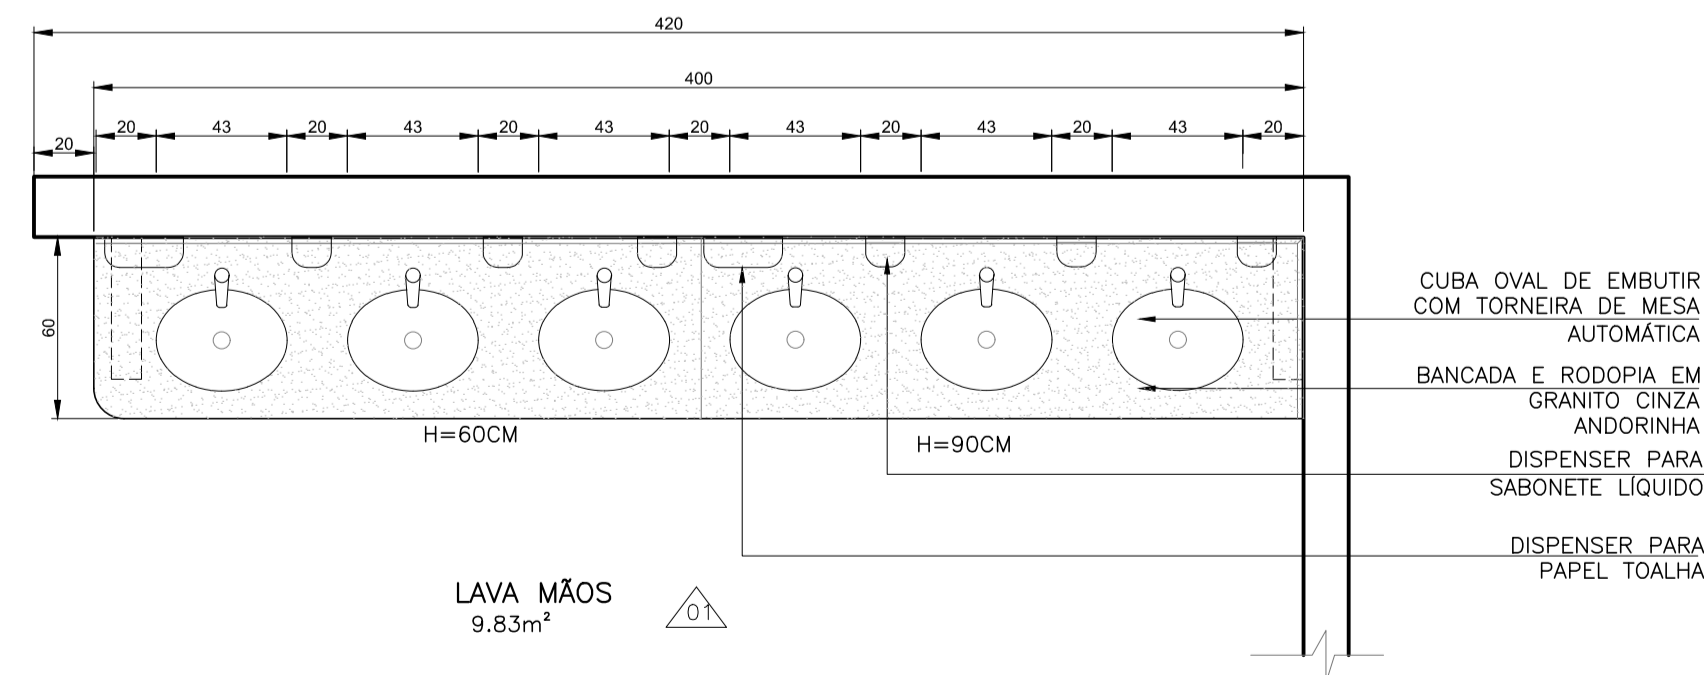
420

400

20 43 20 43 20 43 20 43 20 43 20 43 20

20

60

CUBA OVAL DE EMBUTIR COM TORNEIRA DE MESA AUTOMÁTICA

BANCADA E RODOPIA EM GRANITO CINZA ANDORINHA

DISPENSER PARA SABONETE LÍQUIDO

DISPENSER PARA PAPEL TOALHA

H=60CM

H=90CM

LAVA MÃOS
9.83m²

01